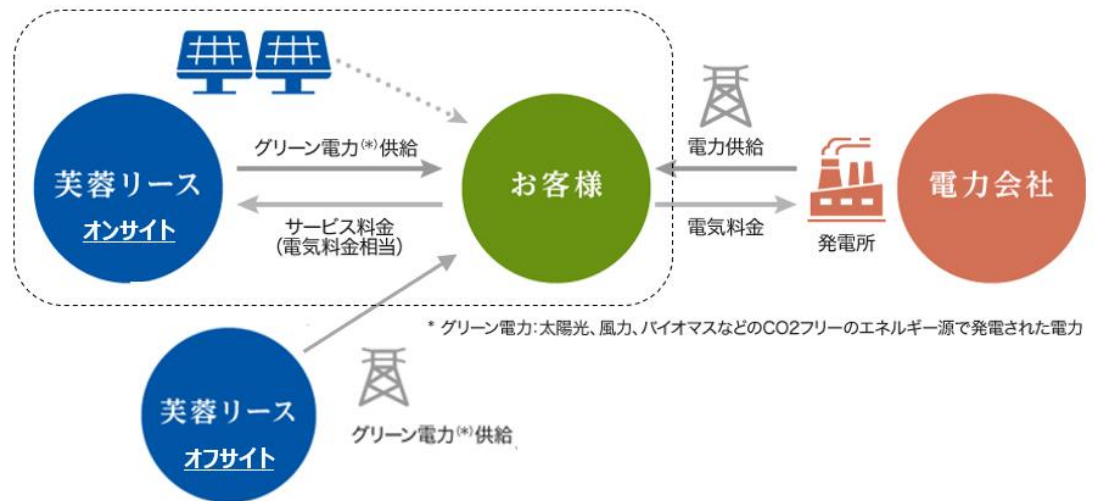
芙蓉リース
オンサイト

グリーン電力$^{(*)}$供給

サービス料金
(電気料金相当)

お客様

電力供給

電気料金

発電所

電力会社

* グリーン電力：太陽光、風力、バイオマスなどのCO2フリーのエネルギー源で発電された電力

芙蓉リース
オフサイト

グリーン電力$^{(*)}$供給